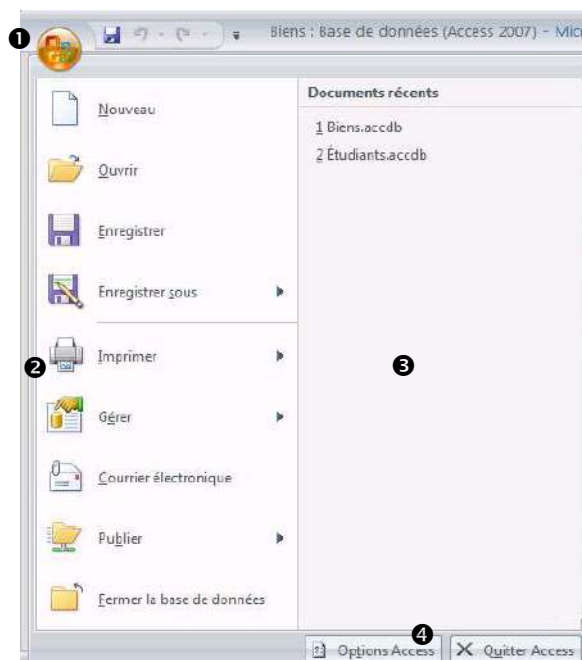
❶ Biens : Base de données (Access 2007) - Mic

Nouveau

Ouvrir

Enregistrer

Enregistrer sous

❷ Imprimer

Gérer

Courrier électronique

Publier

Fermer la base de données

Documents récents

1 Biens.accdb

2 Étudiants.accdb

❸

❹ Options Access

Quitter Access